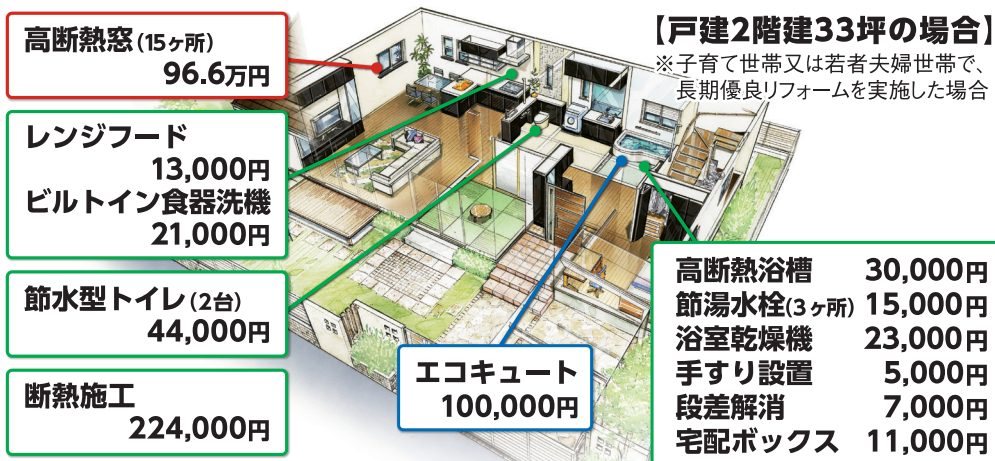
高断熱窓(15ヶ所)
96.6万円

【戸建2階建33坪の場合】
※子育て世帯又は若者夫婦世帯で、長期優良リフォームを実施した場合

レンジフード
13,000円
ビルトイン食器洗機
21,000円

節水型トイレ(2台)
44,000円

断熱施工
224,000円

エコキュート
100,000円

| | |
|---|---|
| 高断熱浴槽 | 30,000円 |
| 節湯水栓(3ヶ所) | 15,000円 |
| 浴室乾燥機 | 23,000円 |
| 手すり設置 | 5,000円 |
| 段差解消 | 7,000円 |
| 宅配ボックス | 11,000円 |